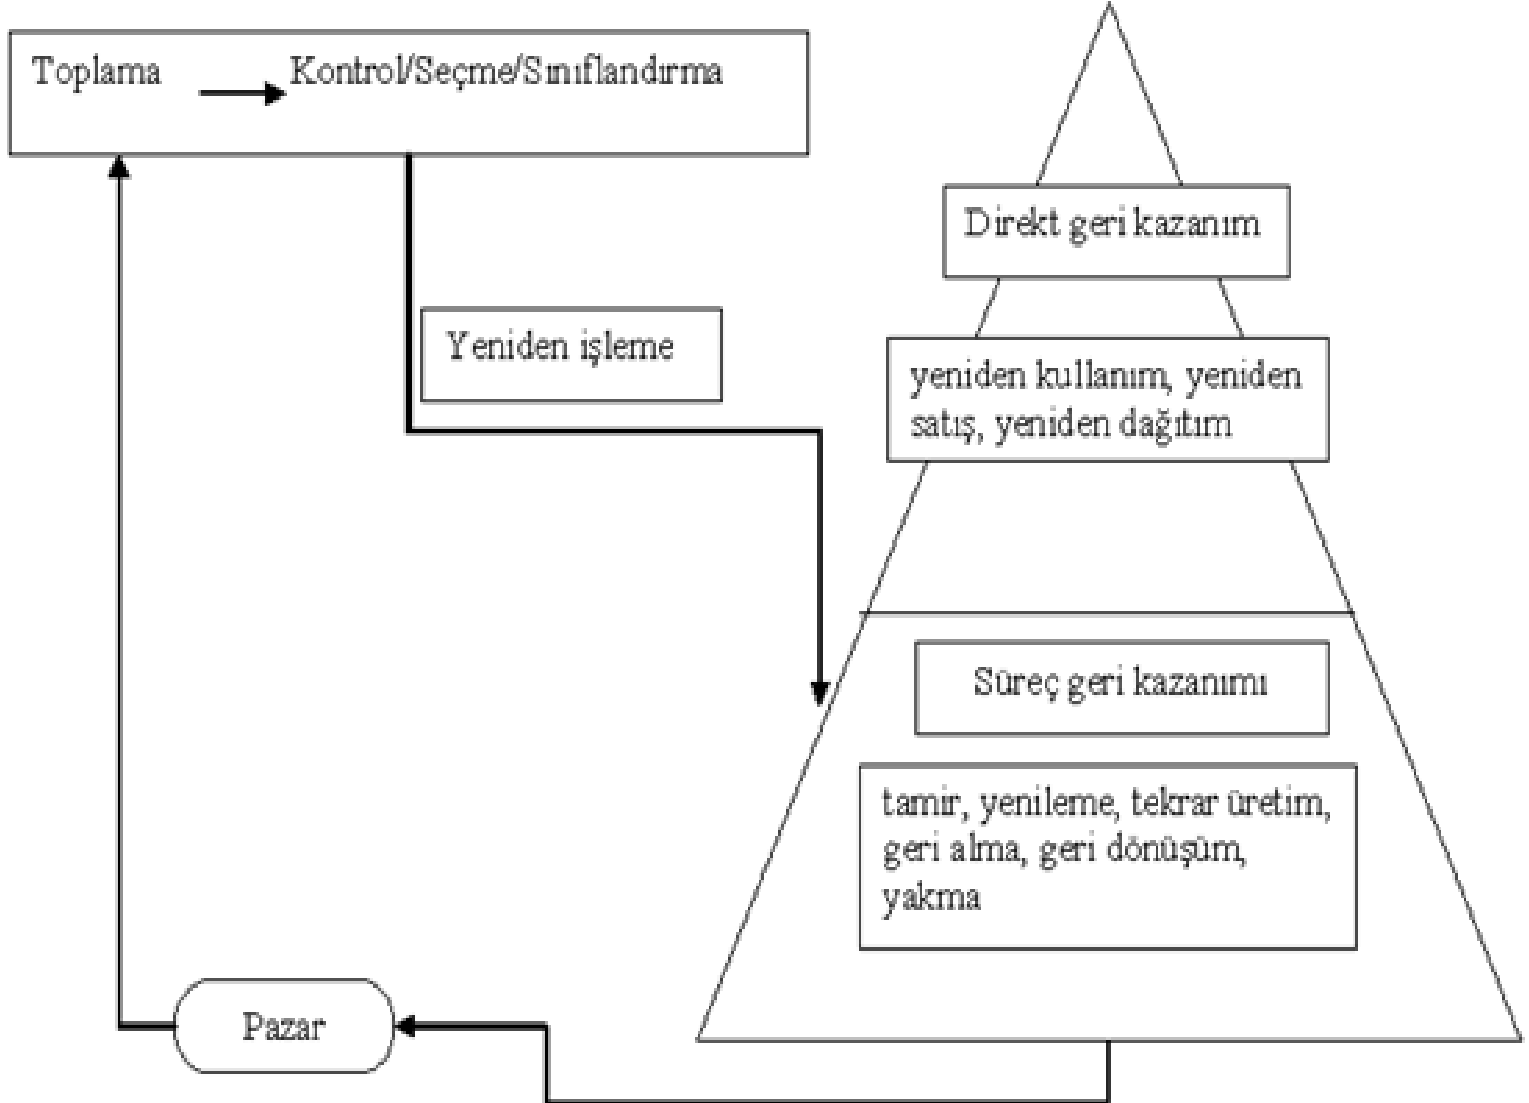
Toplama Kontrol/Seçme/Sınıflandırma

Yeniden işleme

Direkt geri kazanım

yeniden kullanım, yeniden satış, yeniden dağıtım

Süreç geri kazanımı

tamir, yenileme, tekrar üretim, geri alma, geri dönüşüm, yakma

Pazar